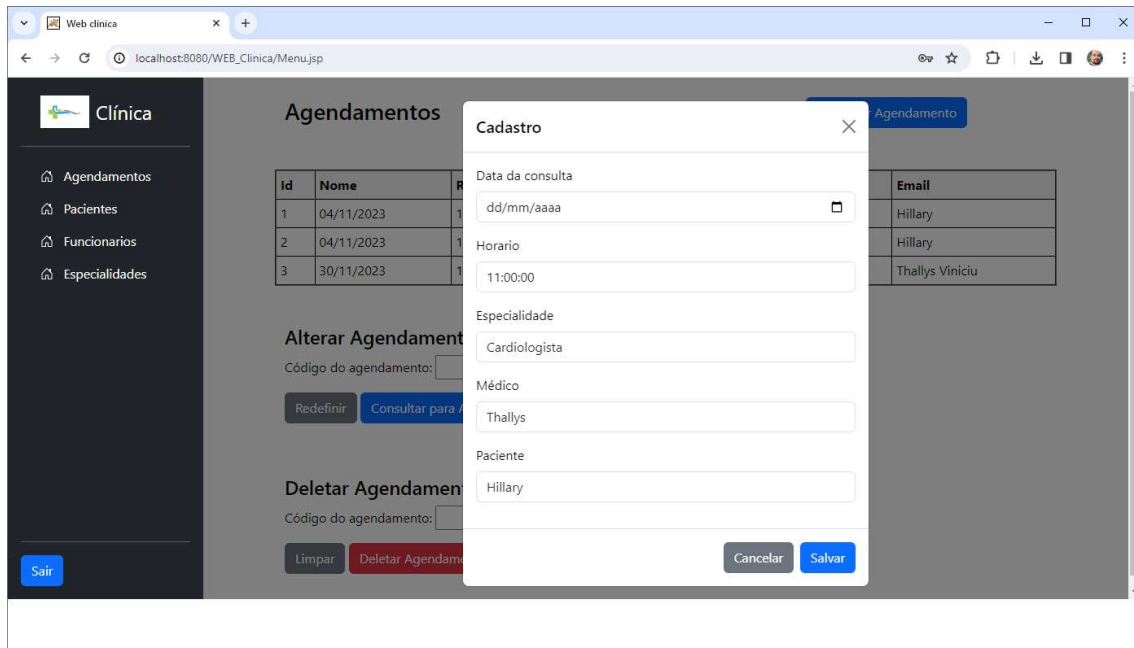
Web clínica

localhost:8080/WEB_Clinica/Menu.jsp

Clínica

Agendamentos
Pacientes
Funcionarios
Especialidades

Sair

Agendamentos

Agendamento

| Id | Nome | R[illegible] | | Email |
|---|---|---|---|---|
| 1 | 04/11/2023 | 1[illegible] | | Hillary |
| 2 | 04/11/2023 | 1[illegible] | | Hillary |
| 3 | 30/11/2023 | 1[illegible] | | Thallys Viniciu |

Alterar Agendament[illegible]
Código do agendamento:
Redefinir
Consultar para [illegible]

Deletar Agendamen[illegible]
Código do agendamento:
Limpar
Deletar Agendam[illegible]

Cadastro

Data da consulta
dd/mm/aaaa

Horario
11:00:00

Especialidade
Cardiologista

Médico
Thallys

Paciente
Hillary

Cancelar
Salvar